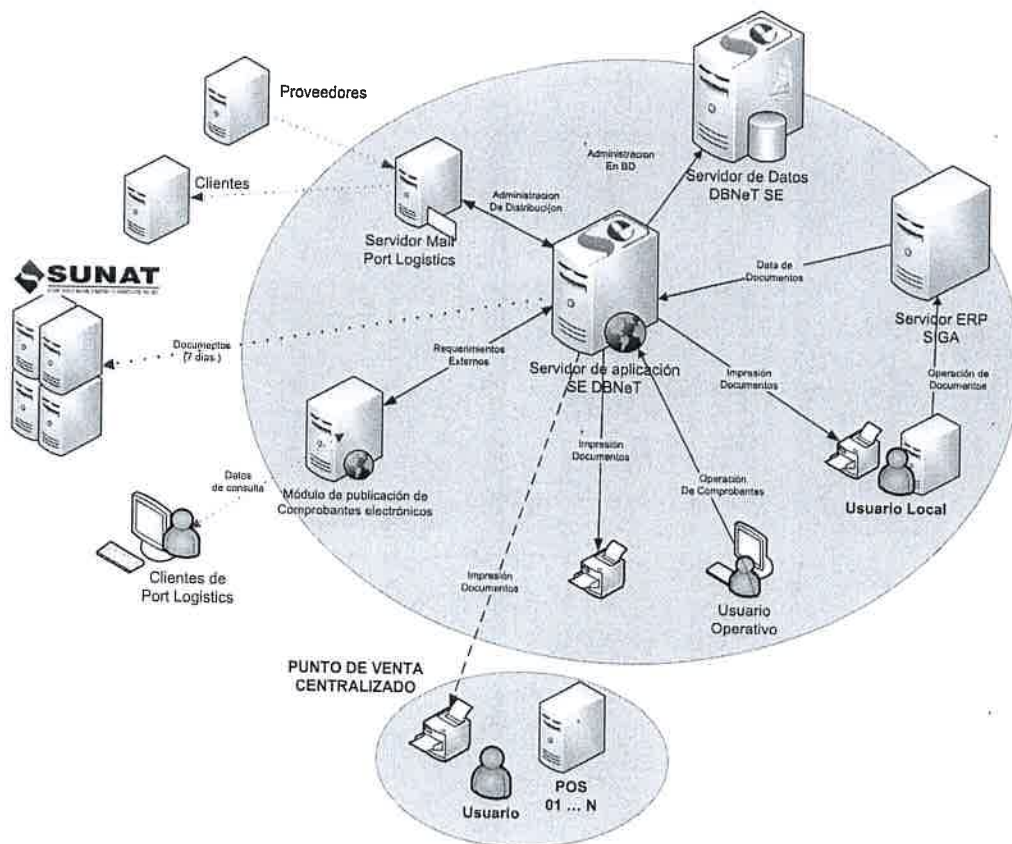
Proveedores

Clientes

SUNAT

Administracion En BD

Servidor de Datos DBNeT SE

Administracion De Distribucion

Servidor Mail Port Logistics

Data de Documentos

Servidor ERP SIGA

Documentos (7 dias.)

Requerimientos Externos

Servidor de aplicación SE DBNeT

Impresion Documentos

Operación de Documentos

Impresion Documentos

Operación De Comprobantes

Usuario Local

Datos de consulta

Módulo de publicación de Comprobantes electrónicos

Clientes de Port Logistics

Impresion Documentos

Usuario Operativo

PUNTO DE VENTA CENTRALIZADO

Usuario

POS 01 ... N